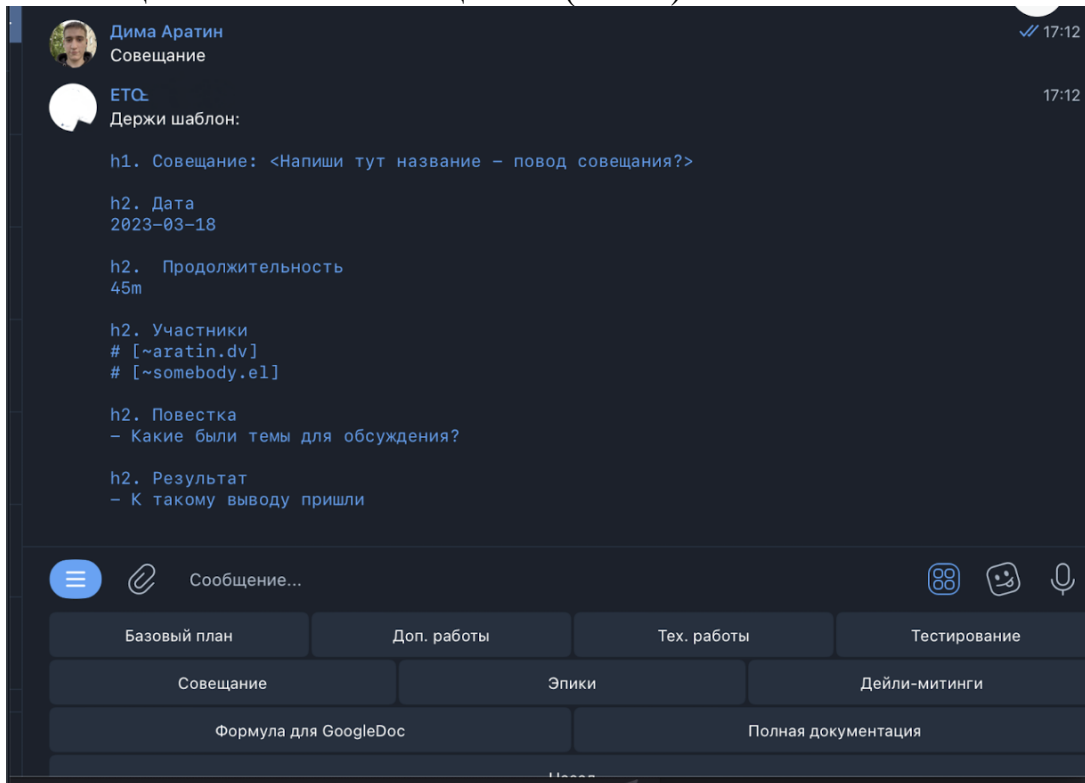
Дима Аратин
Совещание
17:12

ETC
Держи шаблон:
17:12

h1. Совещание: <Напиши тут название – повод совещания?>

h2. Дата
2023-03-18

h2. Продолжительность
45m

h2. Участники
# [~aratin.dv]
# [~somebody.el]

h2. Повестка
- Какие были темы для обсуждения?

h2. Результат
- К такому выводу пришли

Сообщение...

Базовый план
Доп. работы
Тех. работы
Тестирование
Совещание
Эпики
Дейли-митинги
Формула для GoogleDoc
Полная документация
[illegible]